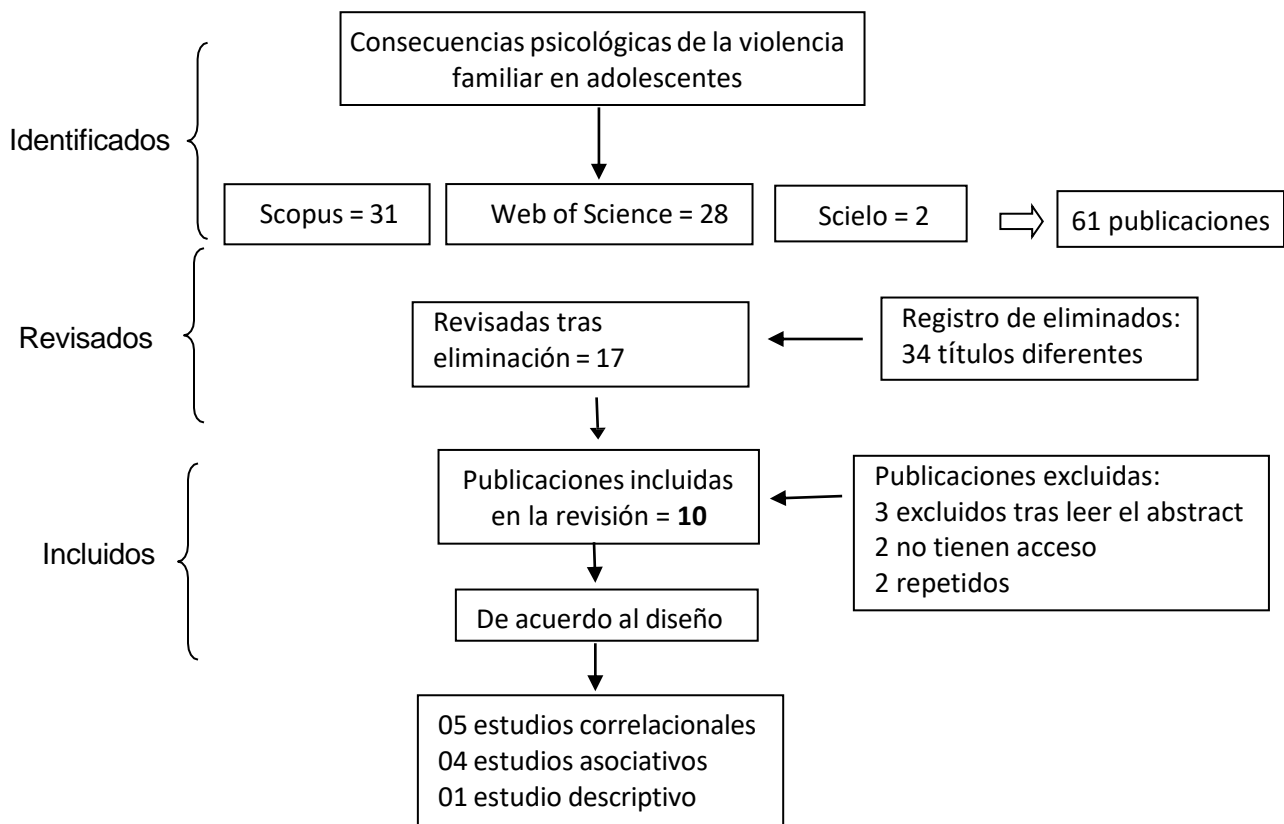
Identificados

Consecuencias psicológicas de la violencia familiar en adolescentes

Scopus = 31

Web of Science = 28

Scielo = 2

61 publicaciones

Revisados

Revisadas tras eliminación = 17

Registro de eliminados: 34 títulos diferentes

Incluidos

Publicaciones incluidas en la revisión = **10**

Publicaciones excluidas:
3 excluidos tras leer el abstract
2 no tienen acceso
2 repetidos

De acuerdo al diseño

05 estudios correlacionales
04 estudios asociativos
01 estudio descriptivo